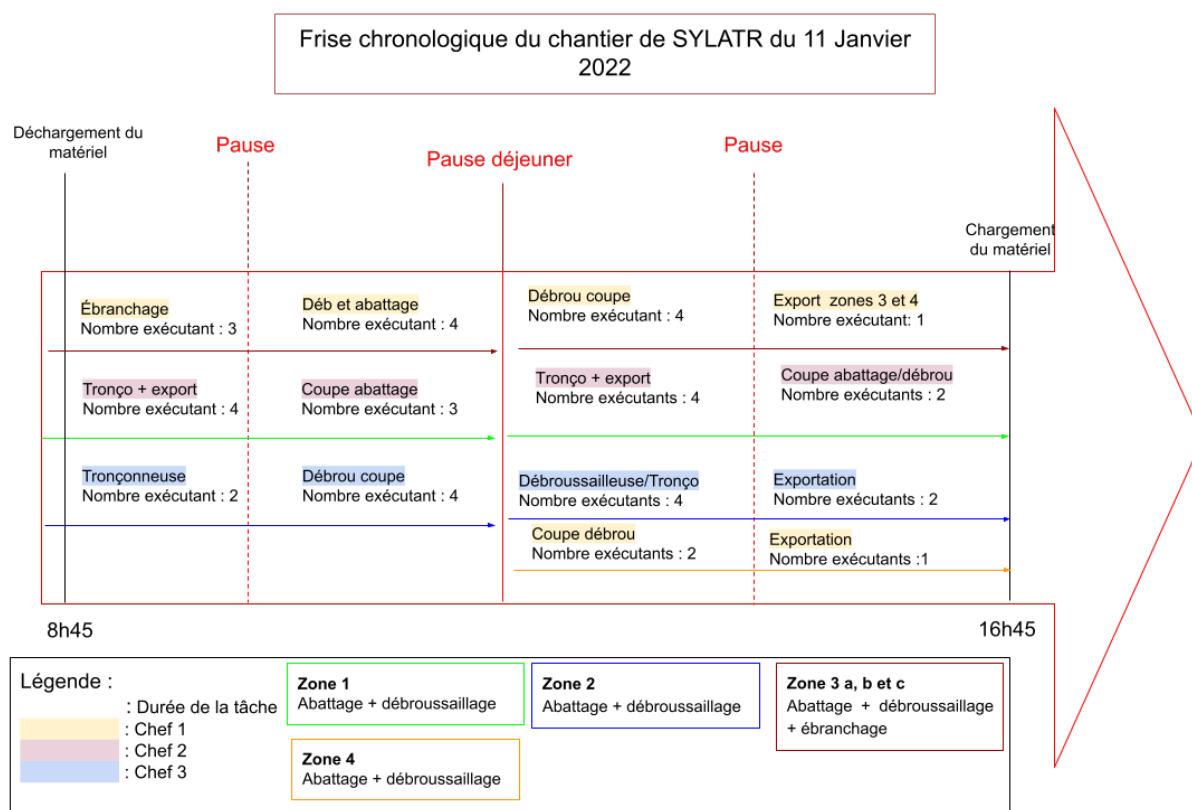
Frise chronologique du chantier de SYLATR du 11 Janvier 2022

Déchargement du matériel

Pause

Pause déjeuner

Pause

Chargement du matériel

Ébranchage
Nombre exécutant : 3

Déb et abattage
Nombre exécutant : 4

Débrou coupe
Nombre exécutant : 4

Export zones 3 et 4
Nombre exécutant: 1

Tronço + export
Nombre exécutant : 4

Coupe abattage
Nombre exécutant : 3

Tronço + export
Nombre exécutants : 4

Coupe abattage/débrou
Nombre exécutants : 2

Tronçonneuse
Nombre exécutant : 2

Débrou coupe
Nombre exécutant : 4

Débroussailleuse/Tronço
Nombre exécutants : 4

Exportation
Nombre exécutants : 2

Coupe débrou
Nombre exécutants : 2

Exportation
Nombre exécutants :1

8h45

16h45

Légende :
: Durée de la tâche
: Chef 1
: Chef 2
: Chef 3

Zone 1
Abattage + débroussaillage

Zone 2
Abattage + débroussaillage

Zone 3 a, b et c
Abattage + débroussaillage + ébranchage

Zone 4
Abattage + débroussaillage